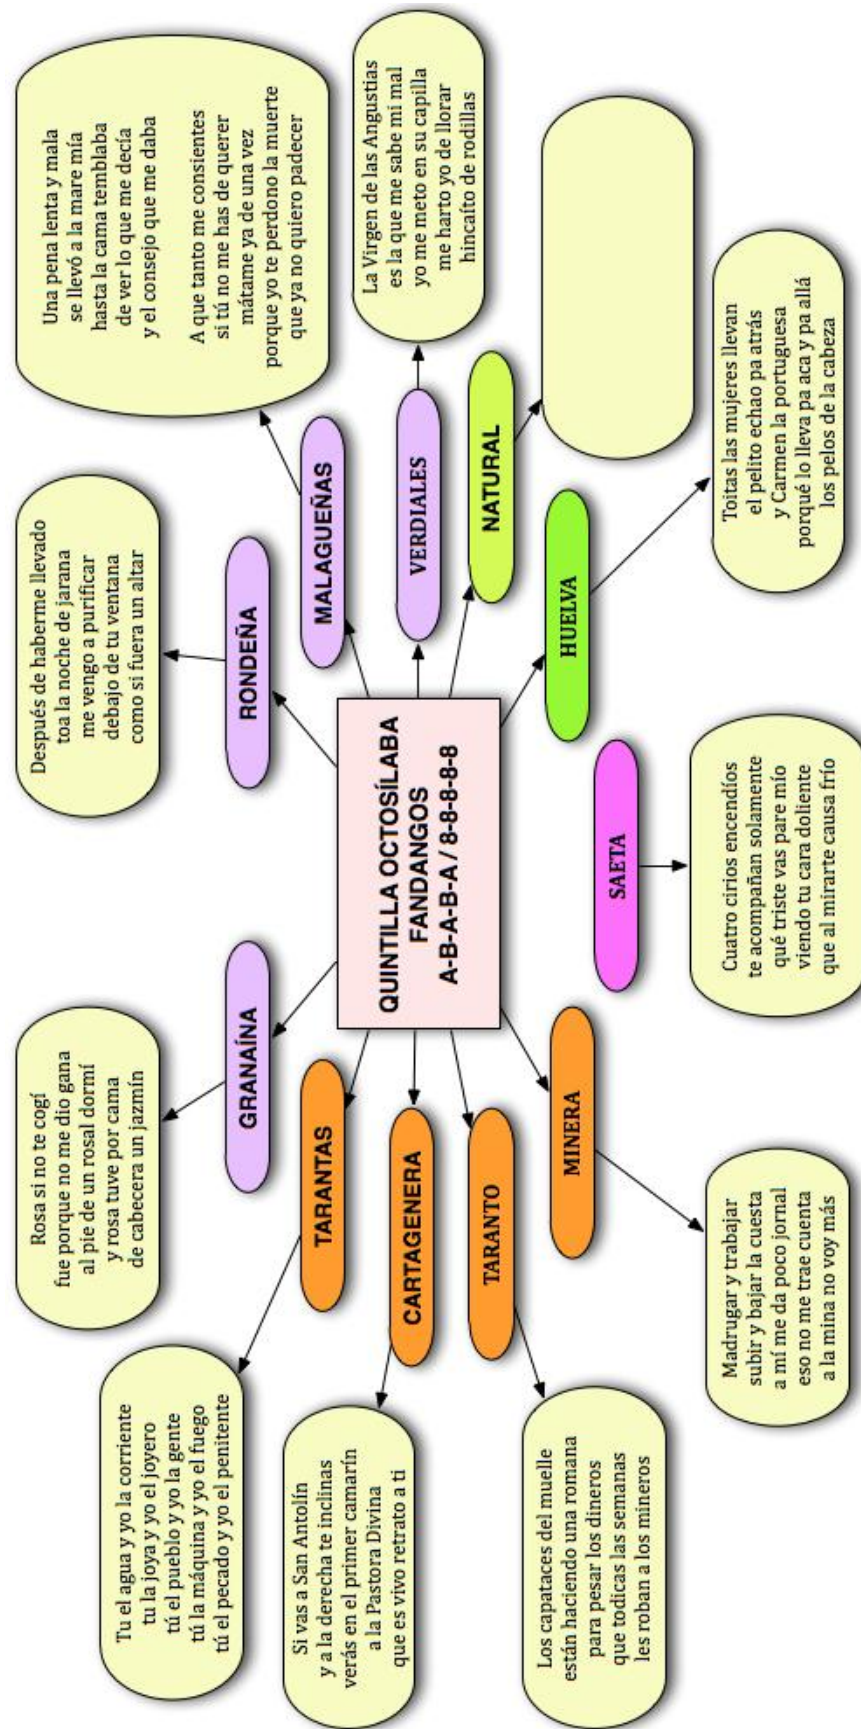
QUINTILLA OCTOSÍLABA
FANDANGOS
A-B-A-B-A / 8-8-8-8-8

RONDEÑA

Después de haberme llevado
toa la noche de jarana
me vengo a purificar
debajo de tu ventana
como si fuera un altar

MALAGUEÑAS

Una pena lenta y mala
se llevó a la mare mía
hasta la cama temblaba
de ver lo que me decía
y el consejo que me daba

A que tanto me consientes
si tú no me has de querer
mátame ya de una vez
porque yo te perdono la muerte
que ya no quiero padecer

VERDIALES

La Virgen de las Angustias
es la que me sabe mi mal
yo me meto en su capilla
me harto yo de llorar
hincaíto de rodillas

NATURAL

HUELVA

Toitas las mujeres llevan
el pelito echao pa atrás
y Carmen la portuguesa
porqué lo lleva pa aca y pa allá
los pelos de la cabeza

SAETA

Cuatro cirios encendíos
te acompañan solamente
qué triste vas pare mío
viendo tu cara doliente
que al mirarte causa frío

GRANAÍNA

Rosa si no te cogí
fue porque no me dio gana
al pie de un rosal dormí
y rosa tuve por cama
de cabecera un jazmín

TARANTAS

Tu el agua y yo la corriente
tu la joya y yo el joyero
tú el pueblo y yo la gente
tú la máquina y yo el fuego
tú el pecado y yo el penitente

CARTAGENERA

Si vas a San Antolín
y a la derecha te inclinas
verás en el primer camarín
a la Pastora Divina
que es vivo retrato a ti

TARANTO

Los capataces del muelle
están haciendo una romana
para pesar los dineros
que todicas las semanas
les roban a los mineros

MINERA

Madrugar y trabajar
subir y bajar la cuesta
a mí me da poco jornal
eso no me trae cuenta
a la mina no voy más